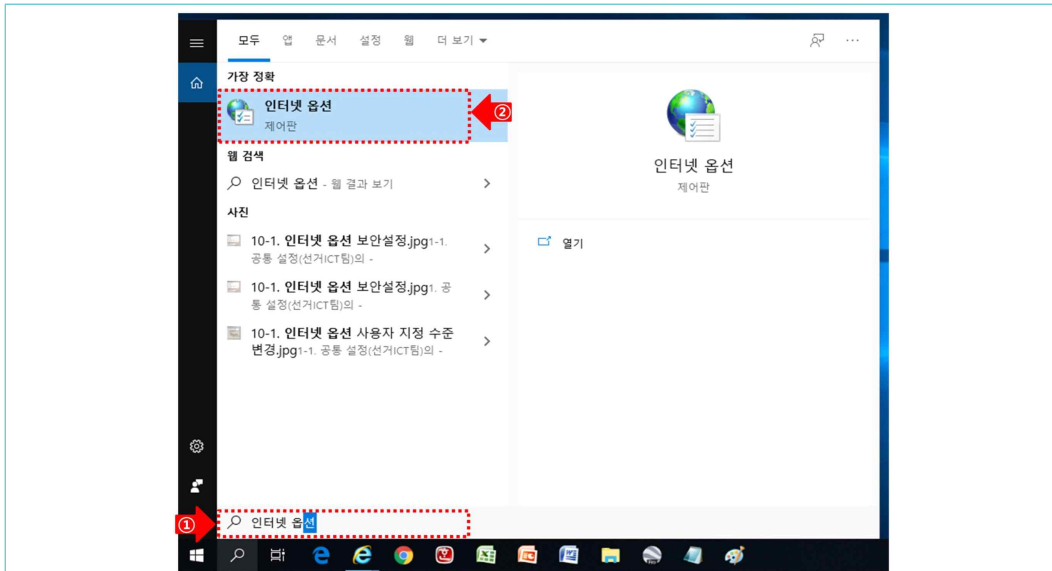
모두 앱 문서 설정 웹 더 보기 ▾

가장 정확

인터넷 옵션
제어판

②

웹 검색

인터넷 옵션 - 웹 결과 보기

사진

10-1. 인터넷 옵션 보안설정.jpg 1-1. 공통 설정(선거ICT팀)의 -

10-1. 인터넷 옵션 보안설정.jpg 1. 공통 설정(선거ICT팀)의 -

10-1. 인터넷 옵션 사용자 지정 수준 변경.jpg 1-1. 공통 설정(선거ICT팀)의 -

인터넷 옵션
제어판

열기

①

인터넷 옵션